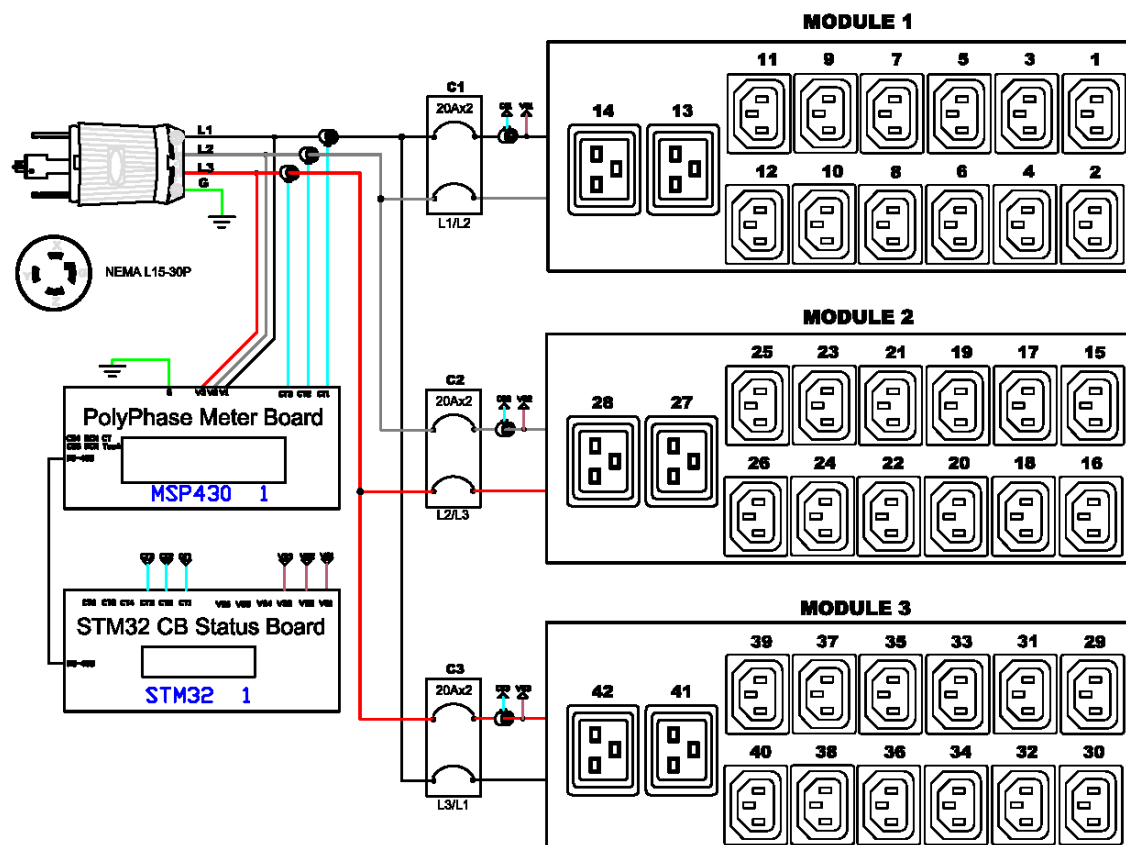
MODULE 1

L1
L2
L3
G

NEMA L15-30P

C1
20Ax2
L1/L2

14
13
11
9
7
5
3
1
12
10
8
6
4
2

MODULE 2

C2
20Ax2
L2/L3

28
27
25
23
21
19
17
15
26
24
22
20
18
16

PolyPhase Meter Board
MSP430 1

STM32 CB Status Board
STM32 1

MODULE 3

C3
20Ax2
L3/L1

42
41
39
37
35
33
31
29
40
38
36
34
32
30